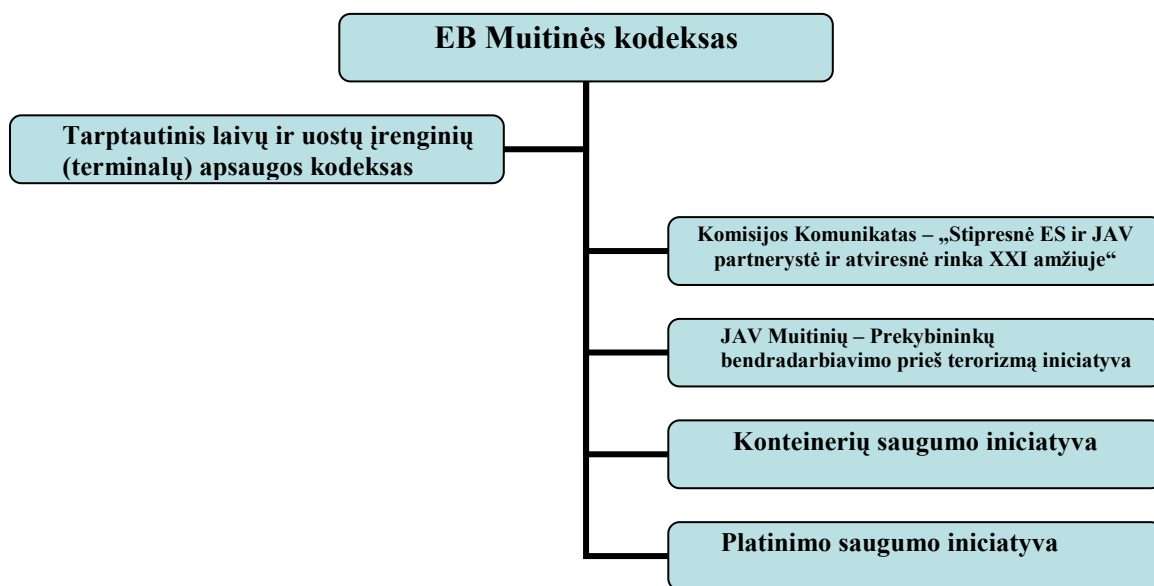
EB Muitinės kodeksas

Tarptautinis laivų ir uostų įrenginių (terminalų) apsaugos kodeksas

Komisijos Komunikatas – „Stipresnė ES ir JAV partnerystė ir atviresnė rinka XXI amžiuje“

JAV Muitinių – Prekybininkų bendradarbiavimo prieš terorizmą iniciatyva

Konteinerių saugumo iniciatyva

Platinimo saugumo iniciatyva